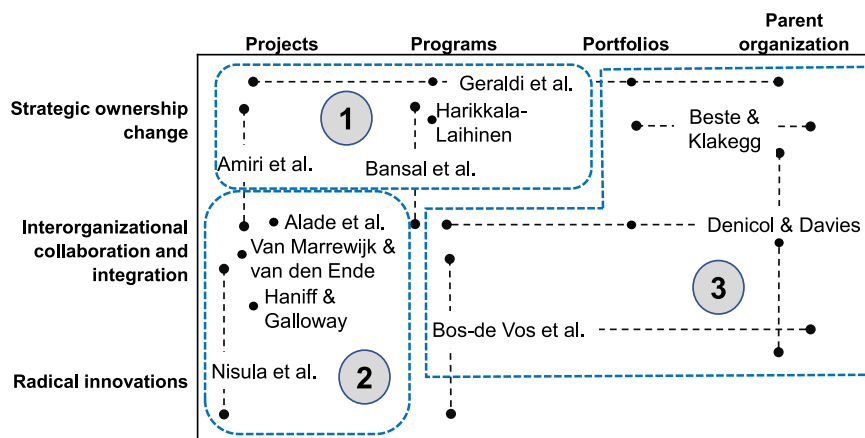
Projects

Programs

Portfolios

Parent organization

Strategic ownership change

Interorganizational collaboration and integration

Radical innovations

Geraldi et al.

1

Harikkala-Laihinen

Amiri et al.

Bansal et al.

Beste & Klakegg

Alade et al.

Van Marrewijk & van den Ende

Haniff & Galloway

Denicol & Davies

3

Bos-de Vos et al.

Nisula et al.

2